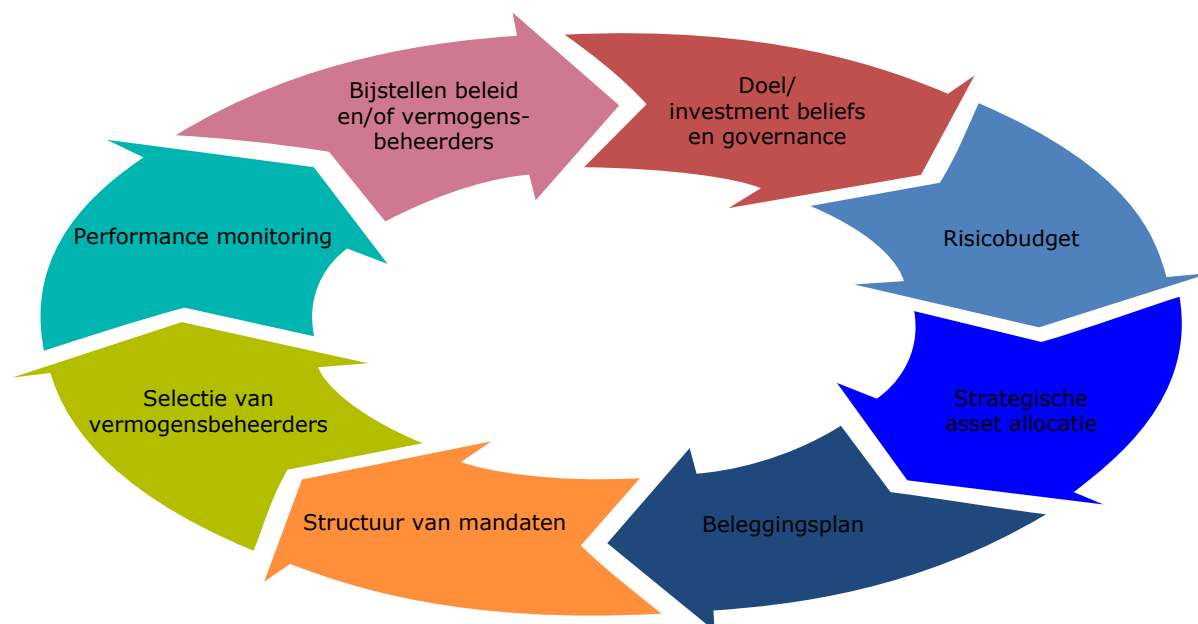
Doel/
investment beliefs
en governance

Risicobudget

Strategische
asset allocatie

Beleggingsplan

Structuur van mandaten

Selectie van
vermogensbeheerders

Performance monitoring

Bijstellen beleid
en/of vermogensbeheerders